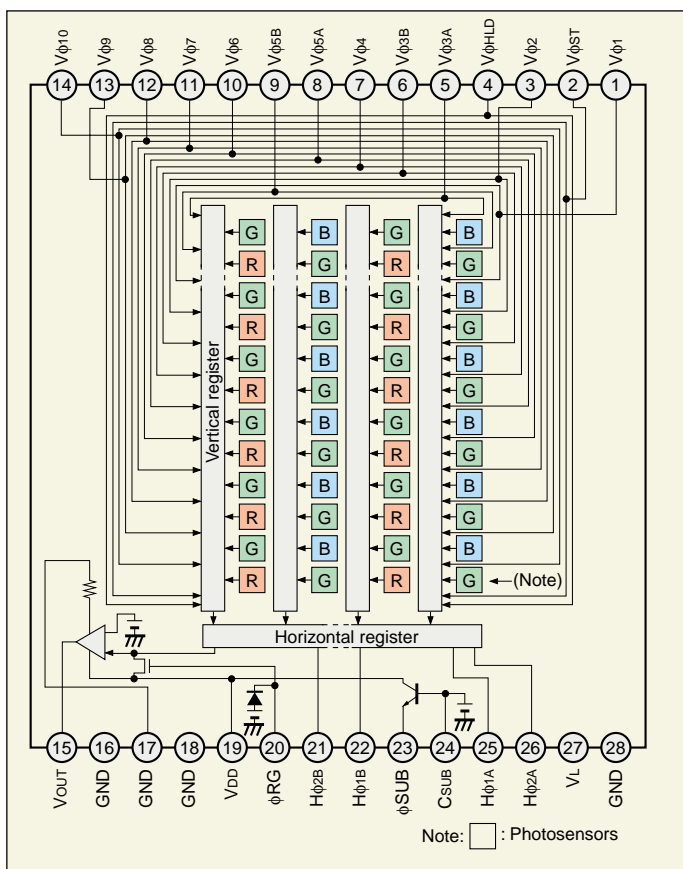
Vϕ10 Vϕ9 Vϕ8 Vϕ7 Vϕ6 Vϕ5B Vϕ5A Vϕ4 Vϕ3B Vϕ3A VϕHLD Vϕ2 VϕST Vϕ1

14 13 12 11 10 9 8 7 6 5 4 3 2 1

G B G B
R G R G
G B G B
R G R G
G B G B
R G R G
G B G B
R G R G
G B G B
R G R G
G B G B
R G R G

Vertical register

(Note)

Horizontal register

15 16 17 18 19 20 21 22 23 24 25 26 27 28

VOUT GND GND GND VDD ϕRG Hϕ2B Hϕ1B ϕSUB CSUB Hϕ1A Hϕ2A VL GND

Note: : Photosensors